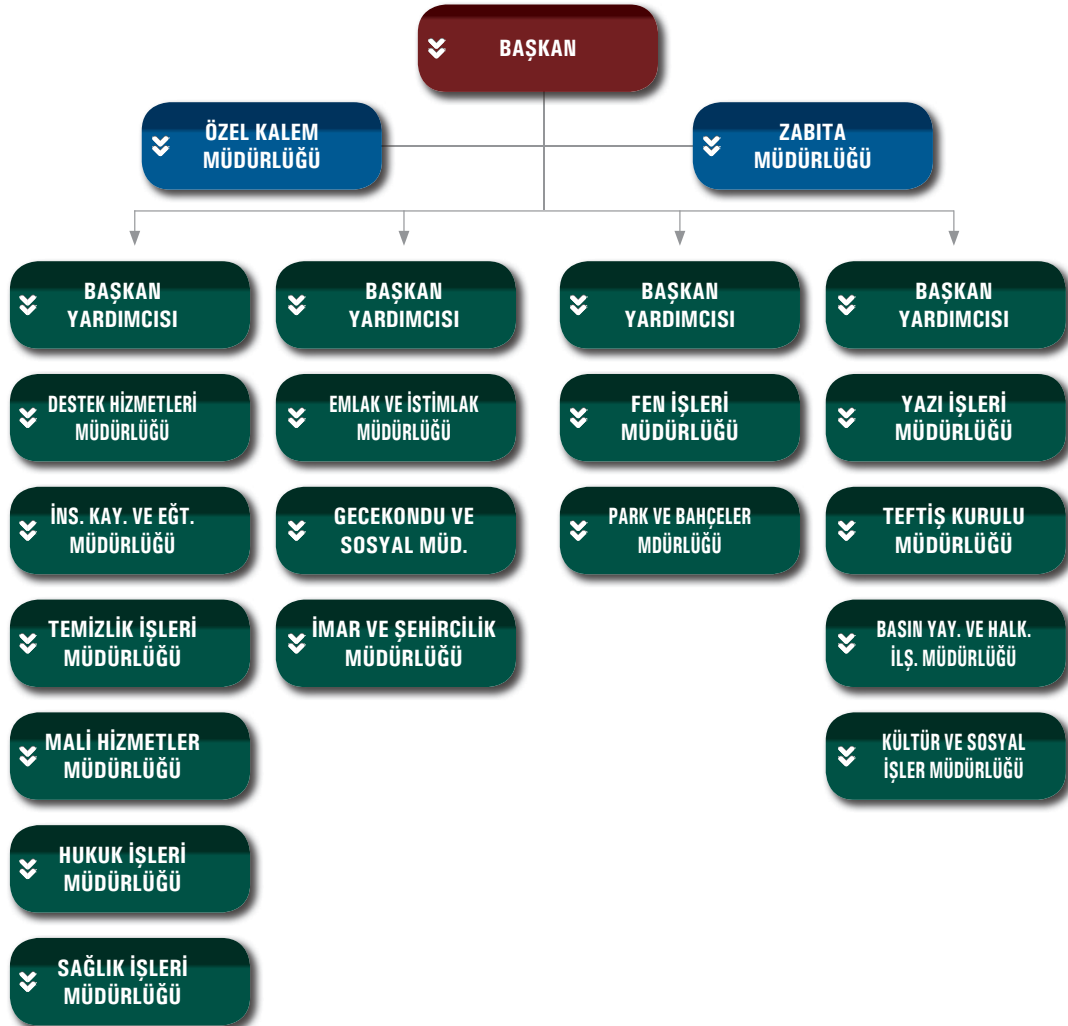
BAŞKAN

ÖZEL KALEM MÜDÜRLÜĞÜ

ZABITA MÜDÜRLÜĞÜ

BAŞKAN YARDIMCISI

DESTEK HİZMETLERİ MÜDÜRLÜĞÜ

İNS. KAY. VE EĞT. MÜDÜRLÜĞÜ

TEMİZLİK İŞLERİ MÜDÜRLÜĞÜ

MALİ HİZMETLER MÜDÜRLÜĞÜ

HUKUK İŞLERİ MÜDÜRLÜĞÜ

SAĞLIK İŞLERİ MÜDÜRLÜĞÜ

BAŞKAN YARDIMCISI

EMLAK VE İSTİMLAK MÜDÜRLÜĞÜ

GECEKONDU VE SOSYAL MÜD.

İMAR VE ŞEHİRCİLİK MÜDÜRLÜĞÜ

BAŞKAN YARDIMCISI

FEN İŞLERİ MÜDÜRLÜĞÜ

PARK VE BAHÇELER MDÜRLÜĞÜ

BAŞKAN YARDIMCISI

YAZI İŞLERİ MÜDÜRLÜĞÜ

TEFTİŞ KURULU MÜDÜRLÜĞÜ

BASIN YAY. VE HALK. İLŞ. MÜDÜRLÜĞÜ

KÜLTÜR VE SOSYAL İŞLER MÜDÜRLÜĞÜ